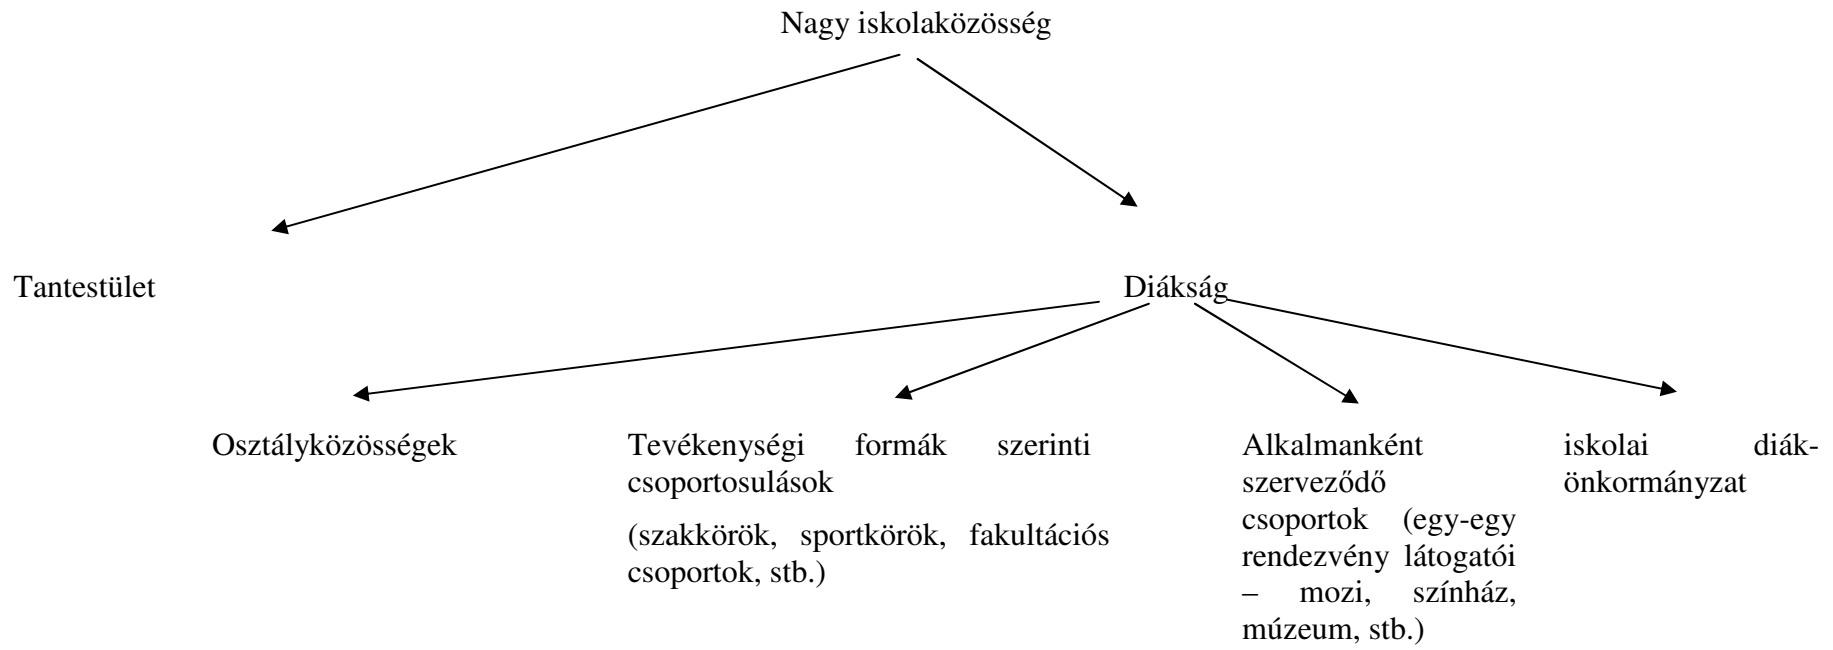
Nagy iskolaközösség

Tantestület

Diákság

Osztályközösségek

Tevékenységi formák szerinti csoportosulások

(szakkörök, sportkörök, fakultációs csoportok, stb.)

Alkalmanként szerveződő csoportok (egy-egy rendezvény látogatói – mozi, színház, múzeum, stb.)

iskolai diák-önkormányzat